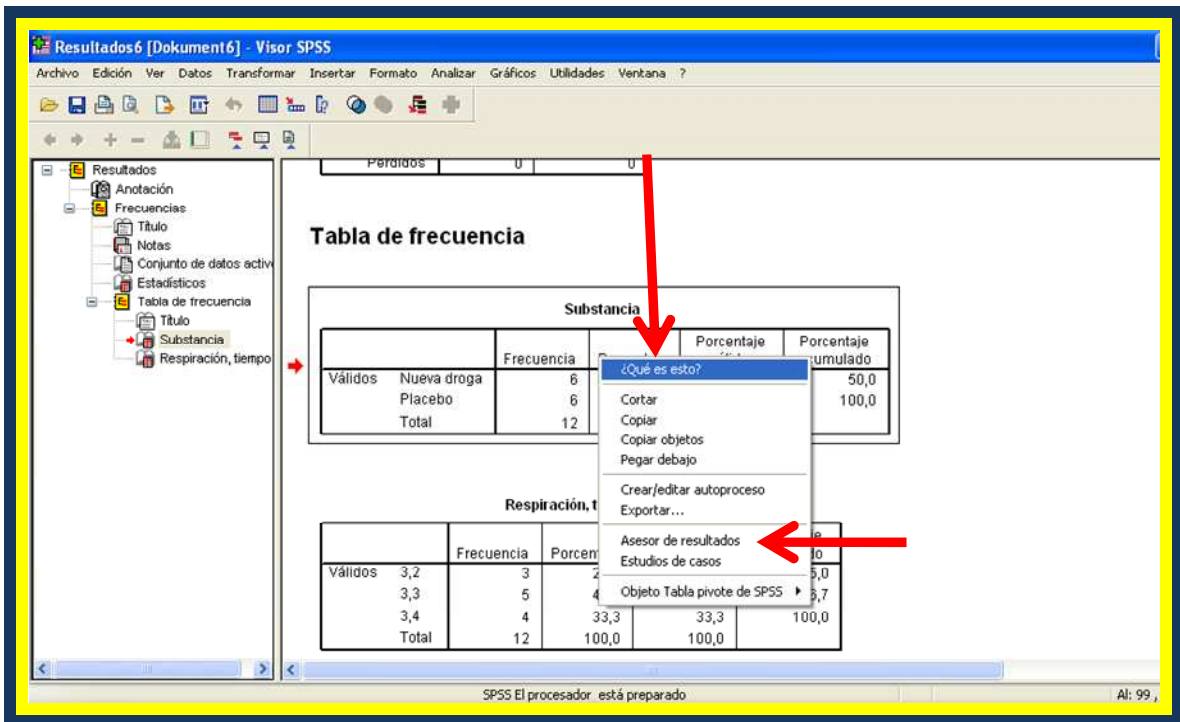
Resultados6 [Dokument6] - Visor SPSS

Archivo Edición Ver Datos Transformar Insertar Formato Analizar Gráficos Utilidades Ventana ?

Resultados
Anotación
Frecuencias
Título
Notas
Conjunto de datos activ
Estadísticos
Tabla de frecuencia
Título
Substancia
Respiración, tiempo

Perdidos 0 0

Tabla de frecuencia

Substancia

| | | Frecuencia | P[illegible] | Porcentaje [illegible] | Porcentaje acumulado |
|---|---|---|---|---|---|
| Válidos | Nueva droga | 6 | | | 50,0 |
| | Placebo | 6 | | | 100,0 |
| | Total | 12 | | | |

¿Qué es esto?
Cortar
Copiar
Copiar objetos
Pegar debajo
Crear/editar autoproceso
Exportar...
Asesor de resultados
Estudios de casos
Objeto Tabla pivote de SPSS

Respiración, t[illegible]

| | | Frecuencia | Porcen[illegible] | | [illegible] |
|---|---|---|---|---|---|
| Válidos | 3,2 | 3 | 2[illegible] | | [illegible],0 |
| | 3,3 | 5 | 4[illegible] | | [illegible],7 |
| | 3,4 | 4 | 33,3 | 33,3 | 100,0 |
| | Total | 12 | 100,0 | 100,0 | |

SPSS El procesador está preparado
Al: 99 ,